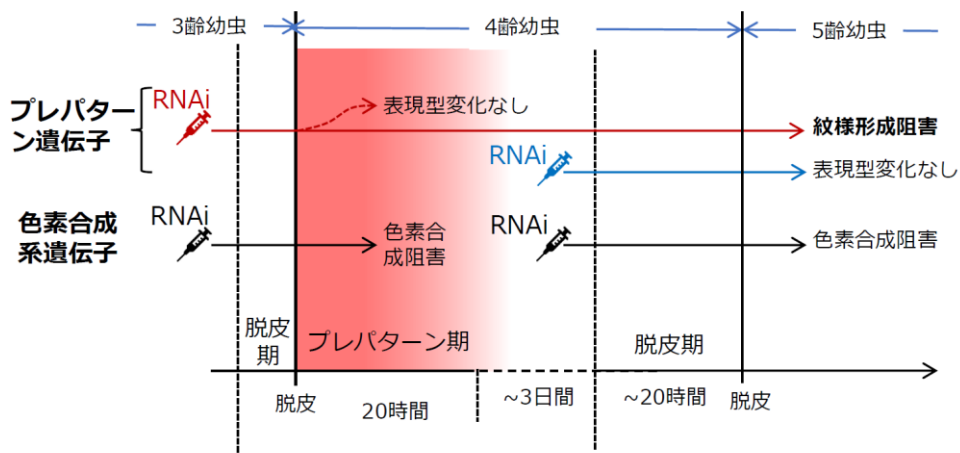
3齢幼虫

4齢幼虫

5齢幼虫

プレパターン遺伝子

RNAi

表現型変化なし

紋様形成阻害

RNAi

表現型変化なし

色素合成系遺伝子

RNAi

色素合成阻害

RNAi

色素合成阻害

脱皮期

プレパターン期

脱皮期

脱皮

20時間

~3日間

~20時間

脱皮